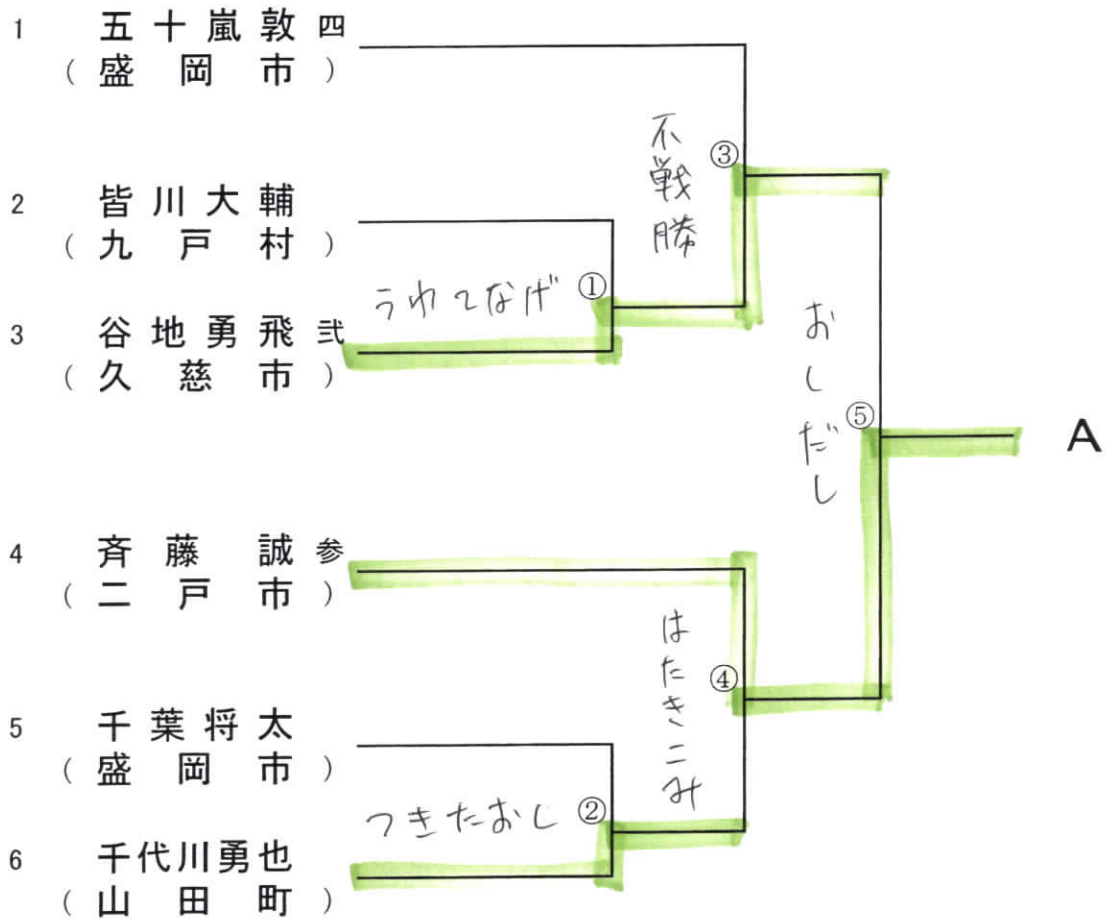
1 五十嵐敦 四
（盛岡市）

2 皆川大輔
（九戸村）

3 谷地勇飛 弐
（久慈市）

4 斉藤誠 参
（二戸市）

5 千葉将太
（盛岡市）

6 千代川勇也
（山田町）

うわてなげ ①

不戦勝 ③

おしだし ⑤

はたきこみ ④

つきたおし ②

A